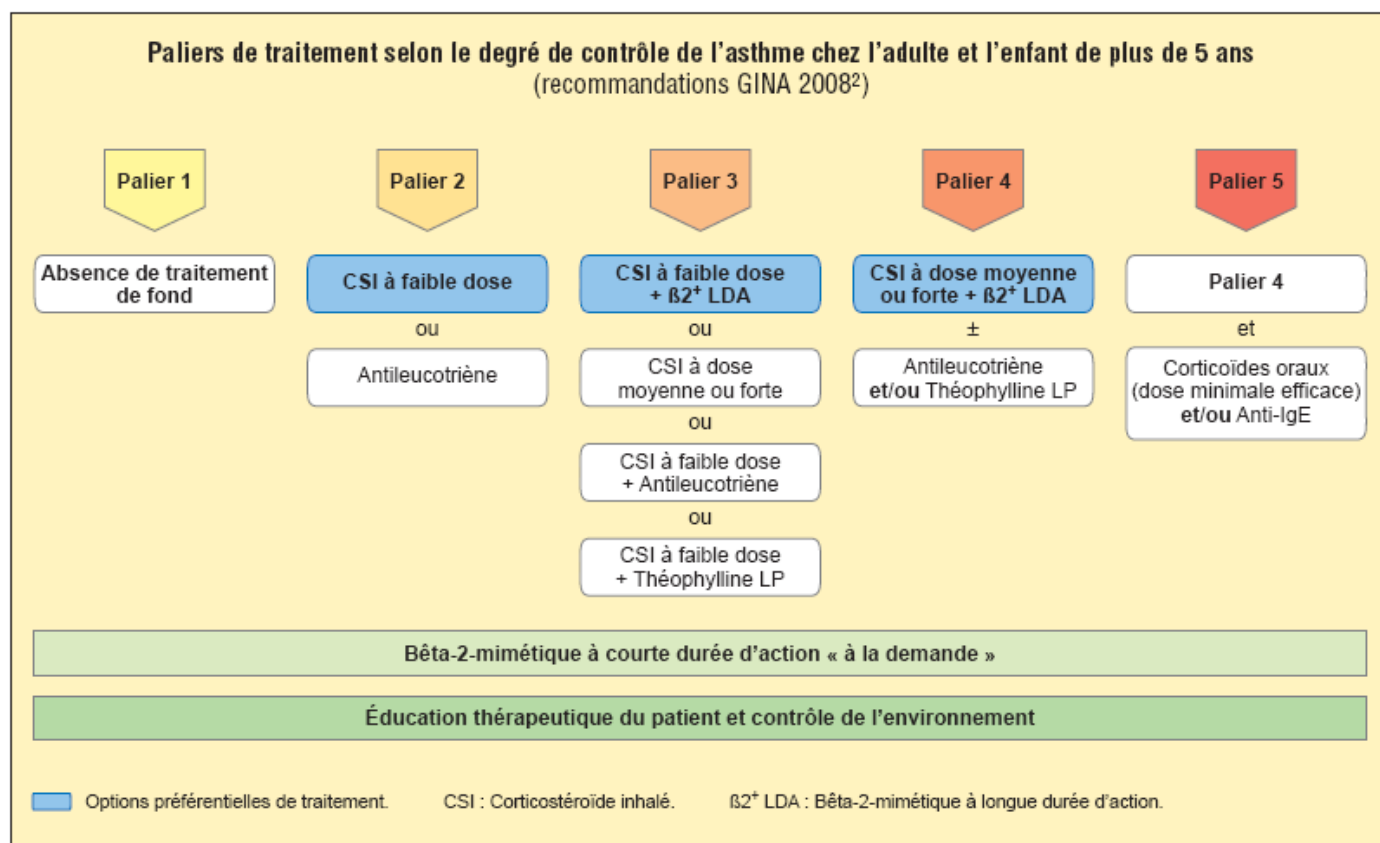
Paliers de traitement selon le degré de contrôle de l'asthme chez l'adulte et l'enfant de plus de 5 ans
(recommandations GINA 2008²)

Palier 1

Absence de traitement de fond

Palier 2

CSI à faible dose

ou

Antileucotriène

Palier 3

CSI à faible dose + ß2$^+$ LDA

ou

CSI à dose moyenne ou forte

ou

CSI à faible dose + Antileucotriène

ou

CSI à faible dose + Théophylline LP

Palier 4

CSI à dose moyenne ou forte + ß2$^+$ LDA

±

Antileucotriène et/ou Théophylline LP

Palier 5

Palier 4

et

Corticoïdes oraux (dose minimale efficace) et/ou Anti-IgE

Bêta-2-mimétique à courte durée d'action « à la demande »

Éducation thérapeutique du patient et contrôle de l'environnement

Options préférentielles de traitement. CSI : Corticostéroïde inhalé. ß2$^+$ LDA : Bêta-2-mimétique à longue durée d'action.